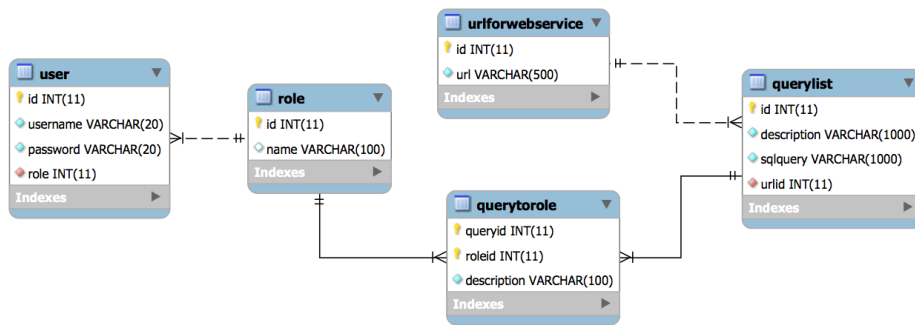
user
id INT(11)
username VARCHAR(20)
password VARCHAR(20)
role INT(11)
Indexes

role
id INT(11)
name VARCHAR(100)
Indexes

urlforwebservice
id INT(11)
url VARCHAR(500)
Indexes

querylist
id INT(11)
description VARCHAR(1000)
sqlquery VARCHAR(1000)
urlid INT(11)
Indexes

querytorole
queryid INT(11)
roleid INT(11)
description VARCHAR(100)
Indexes